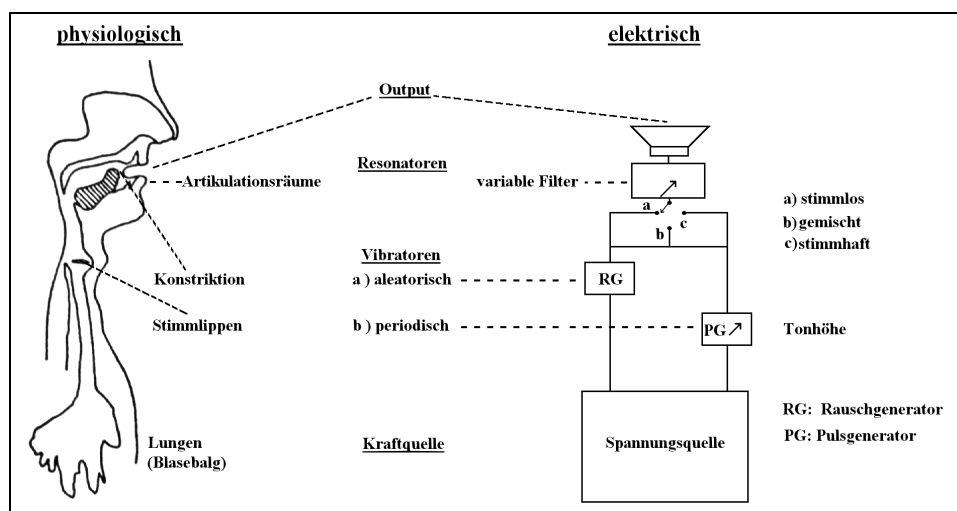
physiologisch

elektrisch

Output

Resonatoren

Artikulationsräume

variable Filter

a

b

c

a) stimmlos

b) gemischt

c) stimmhaft

Vibratoren

Konstriktion

a ) aleatorisch

RG

Stimmlippen

b ) periodisch

PG ↗

Tonhöhe

Lungen (Blasebalg)

Kraftquelle

Spannungsquelle

RG: Rauschgenerator

PG: Pulsgenerator